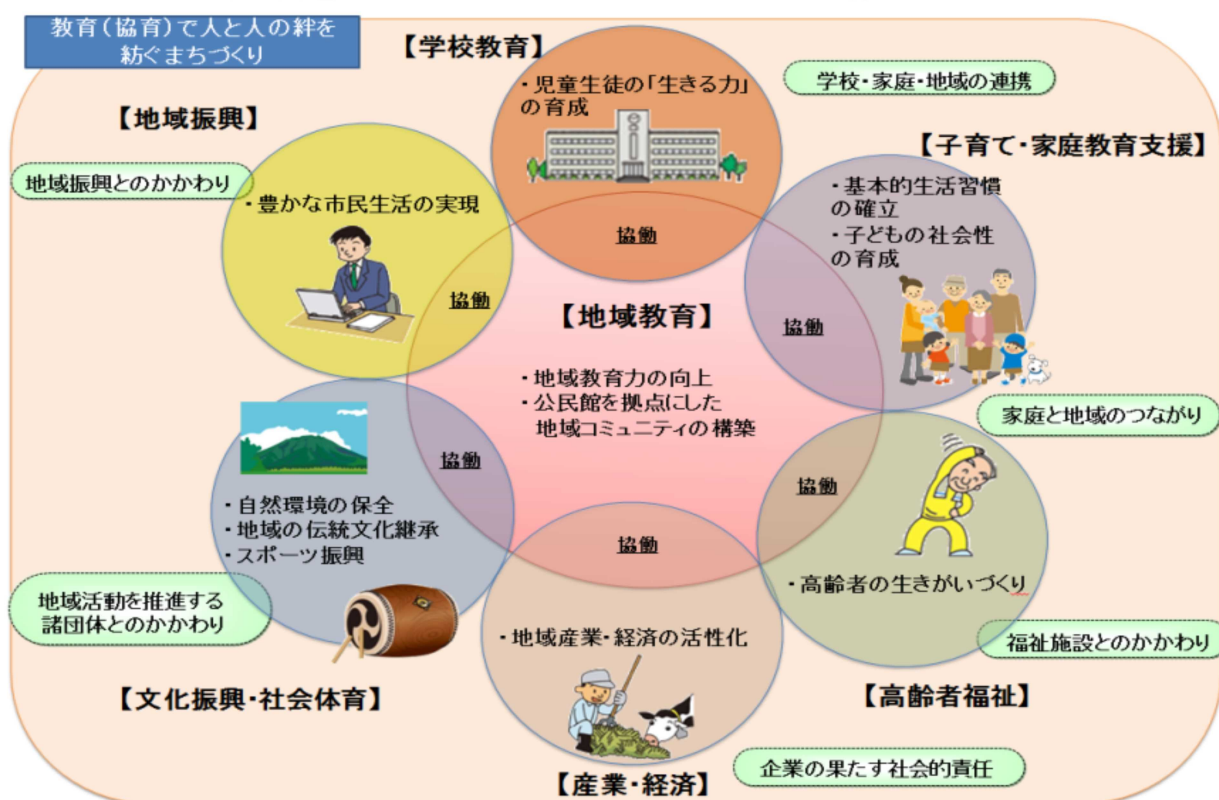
教育（協育）で人と人の絆を紡ぐまちづくり

【学校教育】
・児童生徒の「生きる力」の育成

学校・家庭・地域の連携

【地域振興】

地域振興とのかかわり

・豊かな市民生活の実現

【子育て・家庭教育支援】
・基本的生活習慣の確立
・子どもの社会性の育成

協働

協働

協働

【地域教育】
・地域教育力の向上
・公民館を拠点にした地域コミュニティの構築

家庭と地域のつながり

協働

協働

・自然環境の保全
・地域の伝統文化継承
・スポーツ振興

協働

・高齢者の生きがいづくり

地域活動を推進する諸団体とのかかわり

・地域産業・経済の活性化

福祉施設とのかかわり

【文化振興・社会体育】

【高齢者福祉】

企業の果たす社会的責任

【産業・経済】